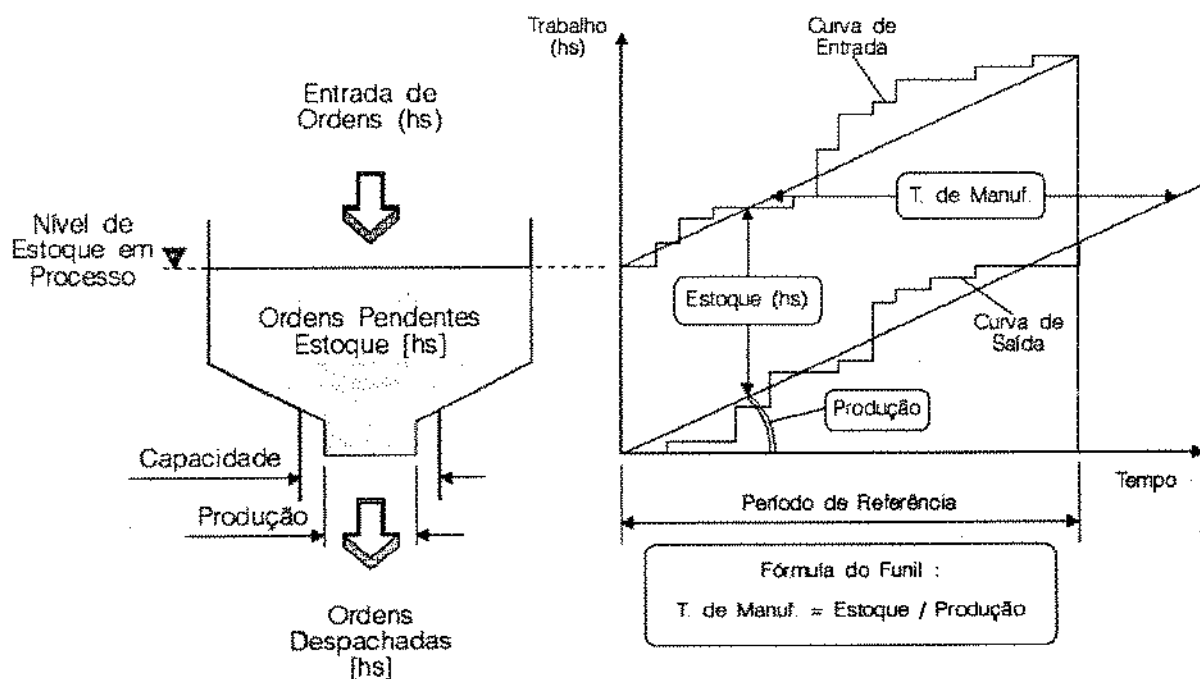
Entrada de Ordens (hs)

Nível de Estoque em Processo

Ordens Pendentes Estoque [hs]

Capacidade

Produção

Ordens Despachadas [hs]

Trabalho (hs)

Curva de Entrada

T. de Manuf.

Estoque (hs)

Curva de Saída

Produção

Tempo

Período de Referência

Fórmula do Funil :

T. de Manuf. = Estoque / Produção